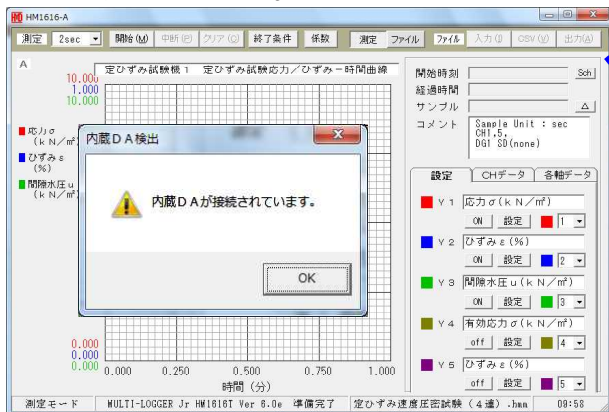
HM1616-A

測定 2sec 開始(M) 中断(E) クリア(Q) 終了条件 係数 測定 ファイル ファイル 入力(I) CSV(V) 出力(A)

A 定ひずみ試験機 1 定ひずみ試験応力／ひずみ－時間曲線

10.000
1.000
10.000

応力σ (kN/m²)
ひずみε (%)
間隙水圧u (kN/m²)

0.000
0.000
0.000

0.000 0.250 0.500 0.750 1.000
時間 (分)

開始時刻 Sch
経過時間
サンプル
コメント Sample Unit : sec CH1,5, DGI SD(none)

設定 CHデータ 各軸データ

Y 1 応力σ(kN/m²) ON 設定 1
Y 2 ひずみε(%) ON 設定 2
Y 3 間隙水圧u(kN/m²) ON 設定 3
Y 4 有効応力σ(kN/m²) off 設定 4
Y 5 ひずみε(%) off 設定 5

内蔵DA検出
内蔵DAが接続されています。
OK

測定モード MULTI-LOGGER Jr HM1616T Ver 6.0e 準備完了 定ひずみ速度圧密試験（4連）.hmm 09:58